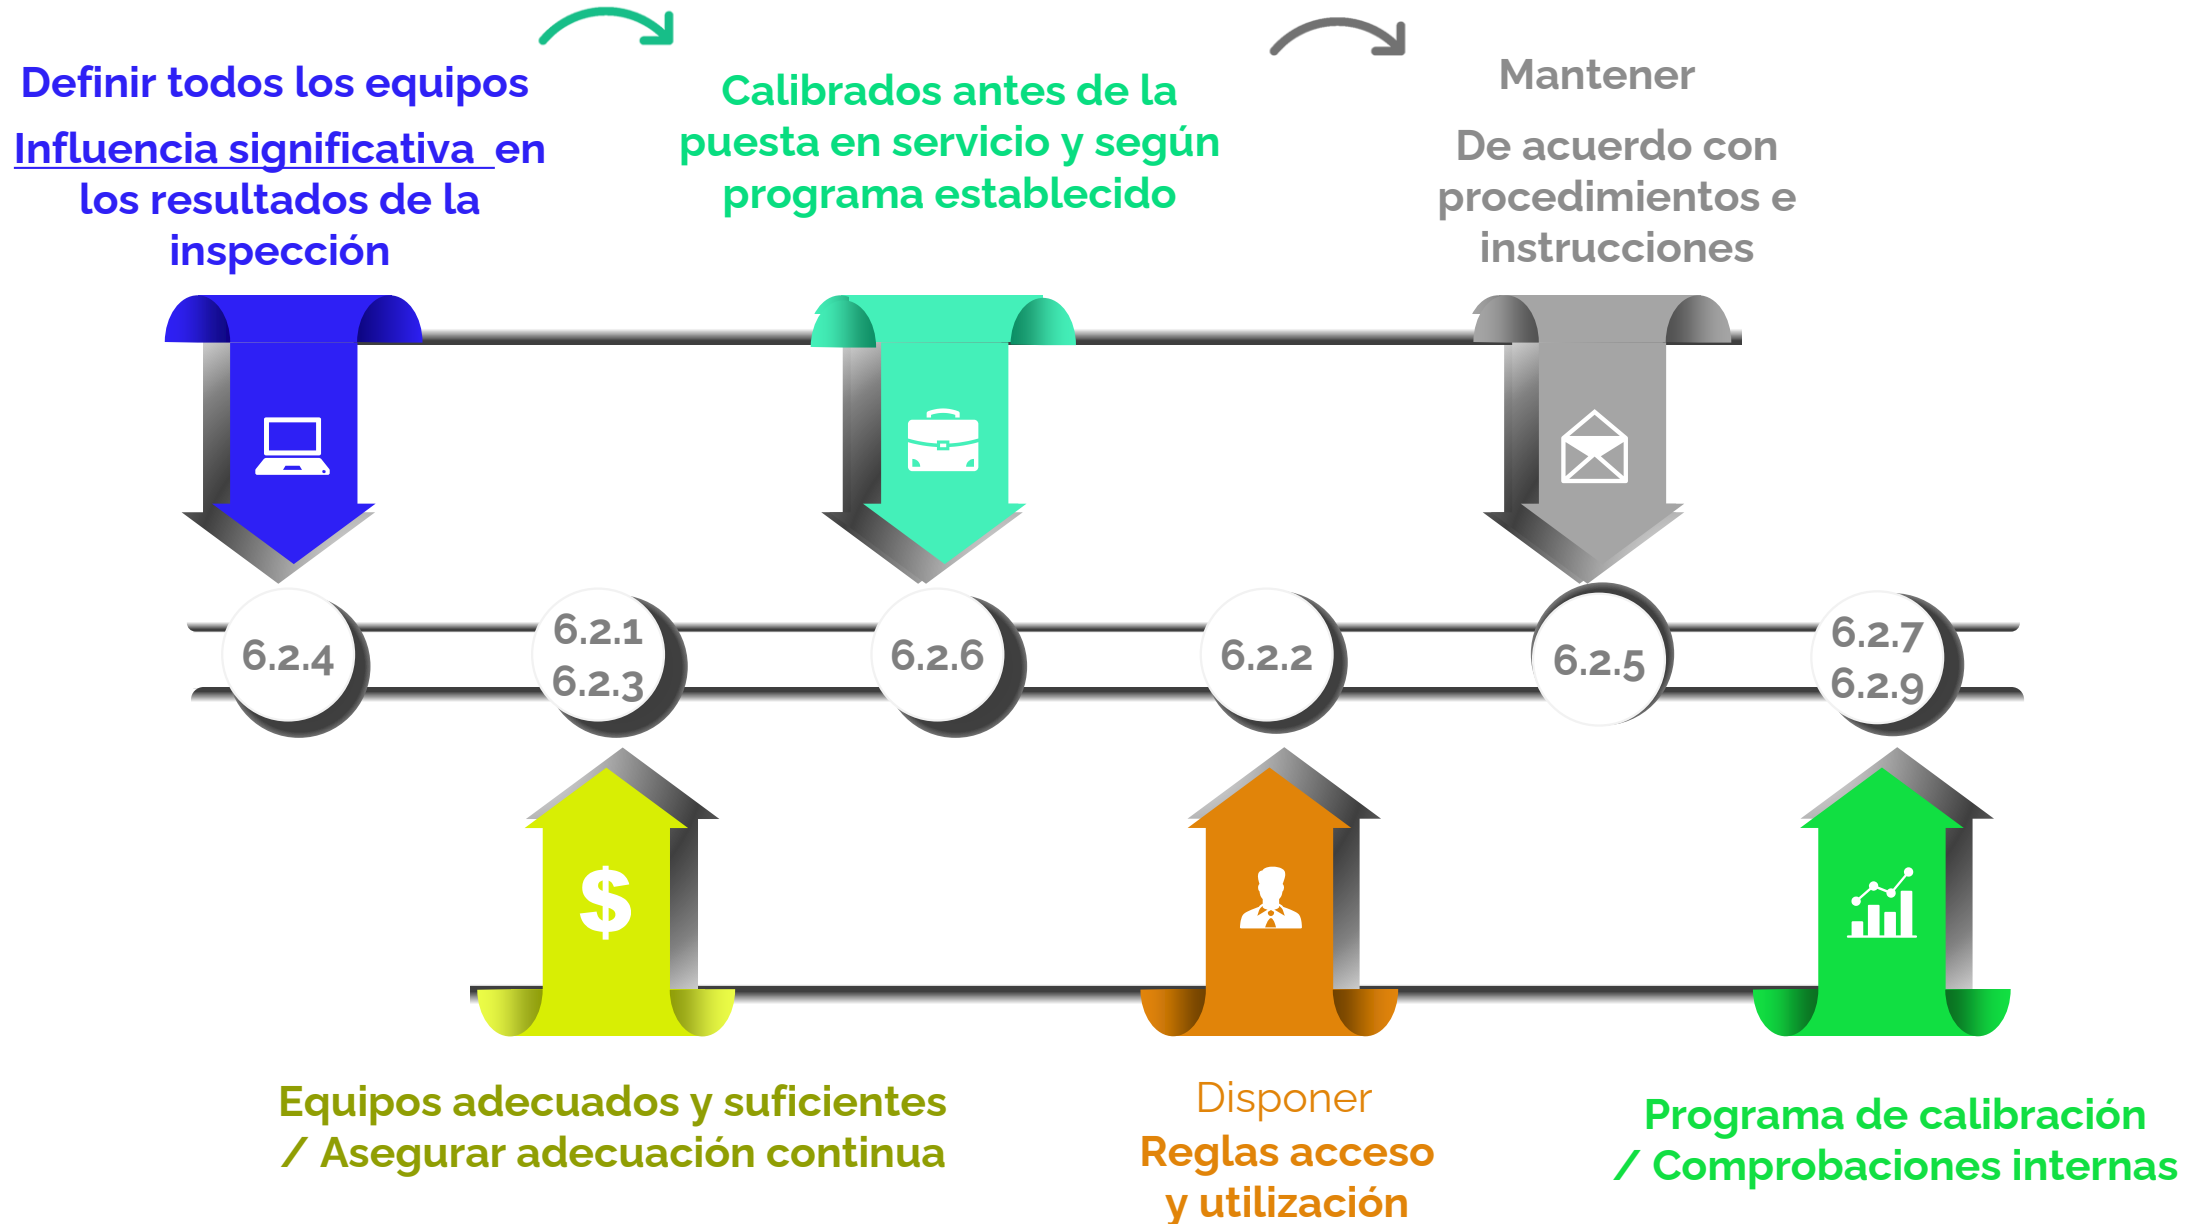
Definir todos los equipos

Influencia significativa en los resultados de la inspección

Calibrados antes de la puesta en servicio y según programa establecido

Mantener

De acuerdo con procedimientos e instrucciones

6.2.4

6.2.1
6.2.3

6.2.6

6.2.2

6.2.5

6.2.7
6.2.9

$

Equipos adecuados y suficientes / Asegurar adecuación continua

Disponer

Reglas acceso y utilización

Programa de calibración / Comprobaciones internas